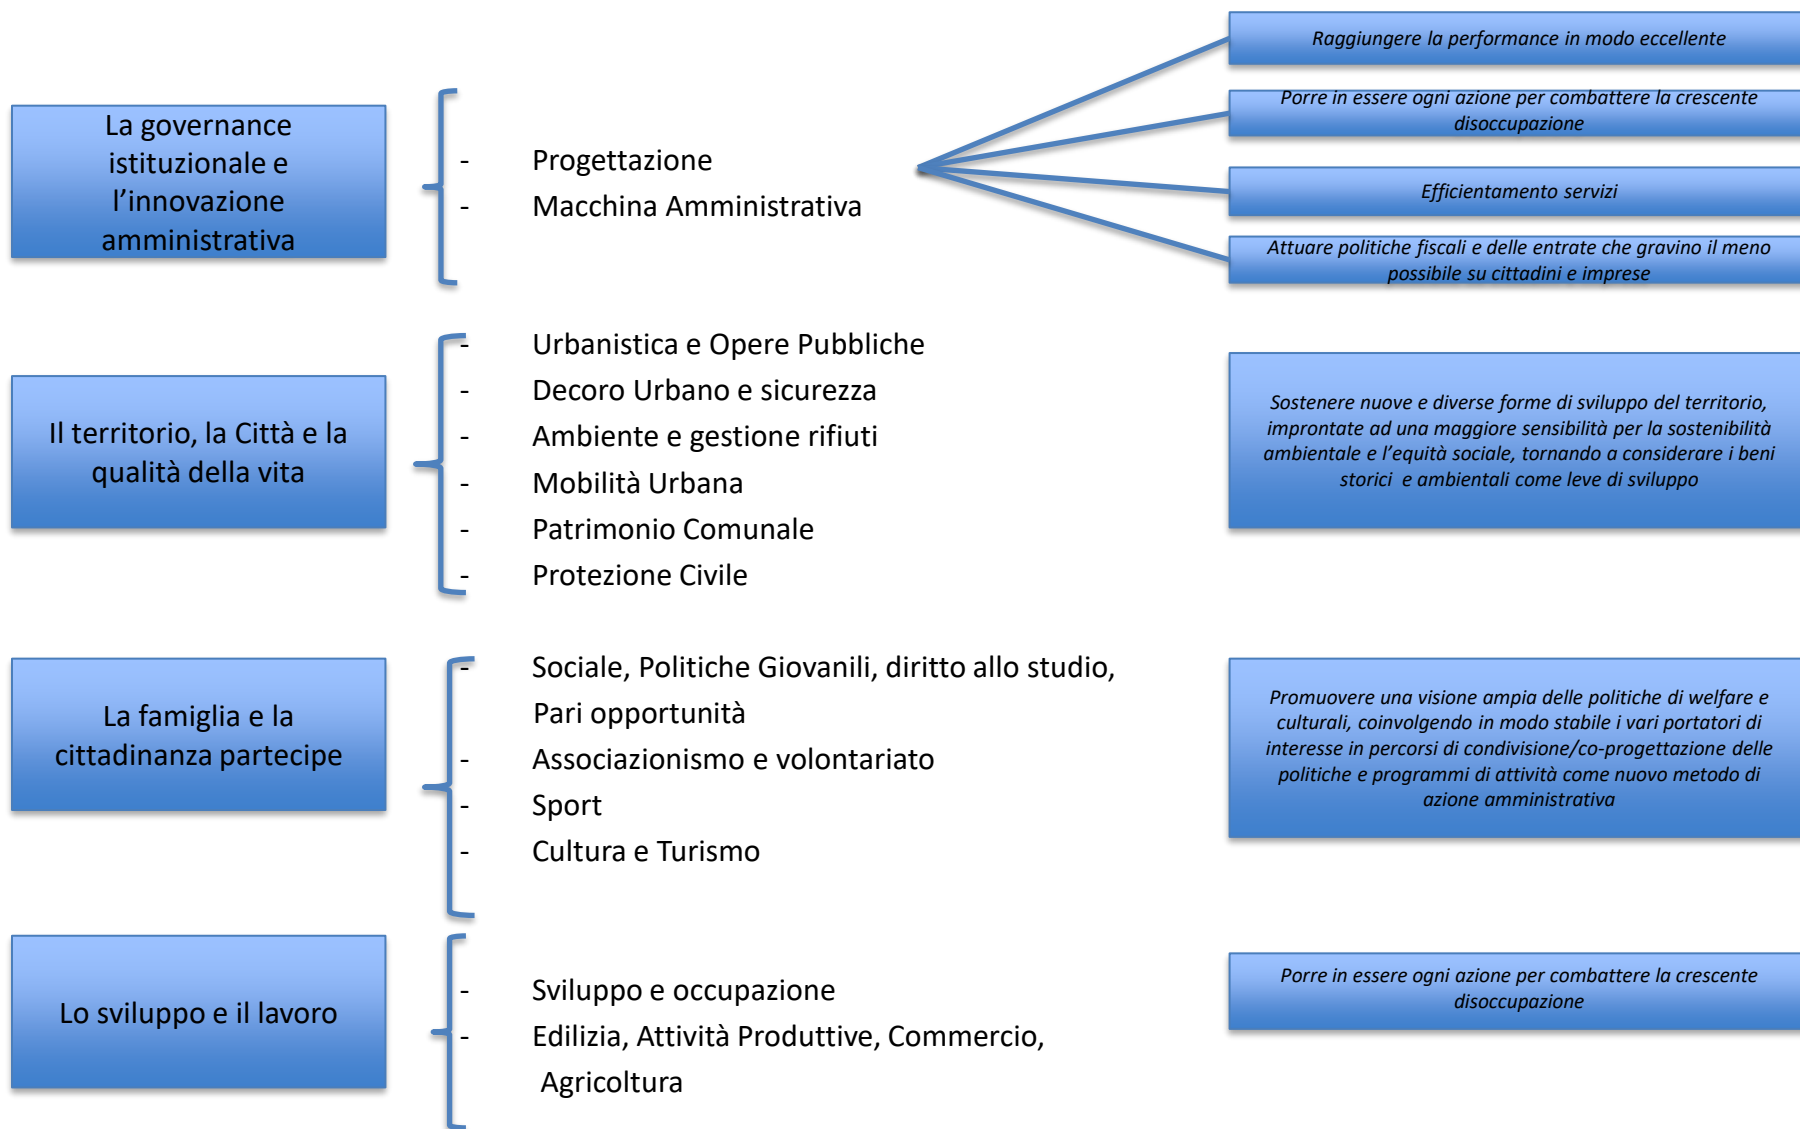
La governance istituzionale e l’innovazione amministrativa

- Progettazione
- Macchina Amministrativa

Raggiungere la performance in modo eccellente

Porre in essere ogni azione per combattere la crescente disoccupazione

Efficientamento servizi

Attuare politiche fiscali e delle entrate che gravino il meno possibile su cittadini e imprese

Il territorio, la Città e la qualità della vita

- Urbanistica e Opere Pubbliche
- Decoro Urbano e sicurezza
- Ambiente e gestione rifiuti
- Mobilità Urbana
- Patrimonio Comunale
- Protezione Civile

Sostenere nuove e diverse forme di sviluppo del territorio, improntate ad una maggiore sensibilità per la sostenibilità ambientale e l’equità sociale, tornando a considerare i beni storici e ambientali come leve di sviluppo

La famiglia e la cittadinanza partecipe

- Sociale, Politiche Giovanili, diritto allo studio, Pari opportunità
- Associazionismo e volontariato
- Sport
- Cultura e Turismo

Promuovere una visione ampia delle politiche di welfare e culturali, coinvolgendo in modo stabile i vari portatori di interesse in percorsi di condivisione/co-progettazione delle politiche e programmi di attività come nuovo metodo di azione amministrativa

Lo sviluppo e il lavoro

- Sviluppo e occupazione
- Edilizia, Attività Produttive, Commercio, Agricoltura

Porre in essere ogni azione per combattere la crescente disoccupazione